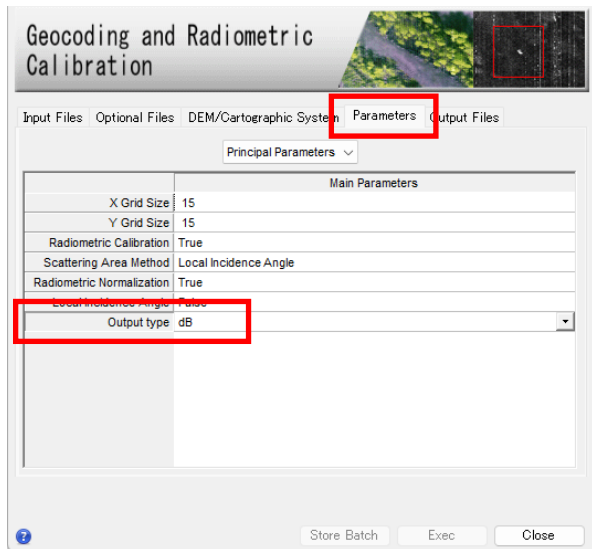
Geocoding and Radiometric Calibration

Input Files | Optional Files | DEM/Cartographic System | Parameters | Output Files

Principal Parameters

| | Main Parameters |
|---|---|
| X Grid Size | 15 |
| Y Grid Size | 15 |
| Radiometric Calibration | True |
| Scattering Area Method | Local Incidence Angle |
| Radiometric Normalization | True |
| Local Incidence Angle | False |
| Output type | dB |

?

Store Batch | Exec | Close